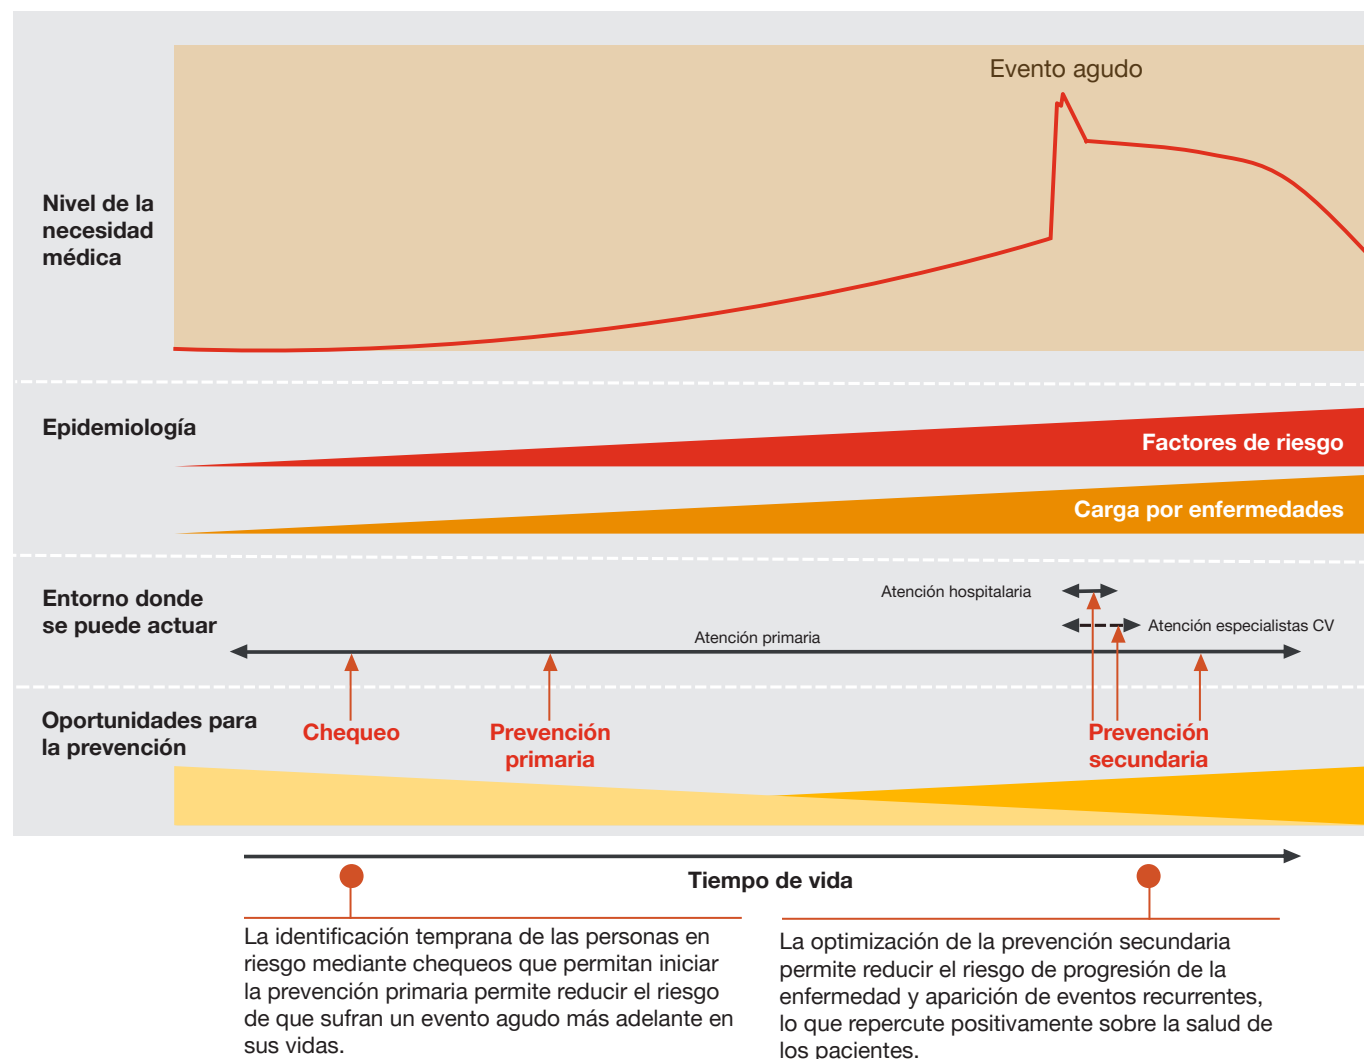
Nivel de la necesidad médica

Evento agudo

Epidemiología

Factores de riesgo

Carga por enfermedades

Entorno donde se puede actuar

Atención hospitalaria

Atención especialistas CV

Atención primaria

Oportunidades para la prevención

Chequeo

Prevención primaria

Prevención secundaria

Tiempo de vida

La identificación temprana de las personas en riesgo mediante chequeos que permitan iniciar la prevención primaria permite reducir el riesgo de que sufran un evento agudo más adelante en sus vidas.

La optimización de la prevención secundaria permite reducir el riesgo de progresión de la enfermedad y aparición de eventos recurrentes, lo que repercute positivamente sobre la salud de los pacientes.